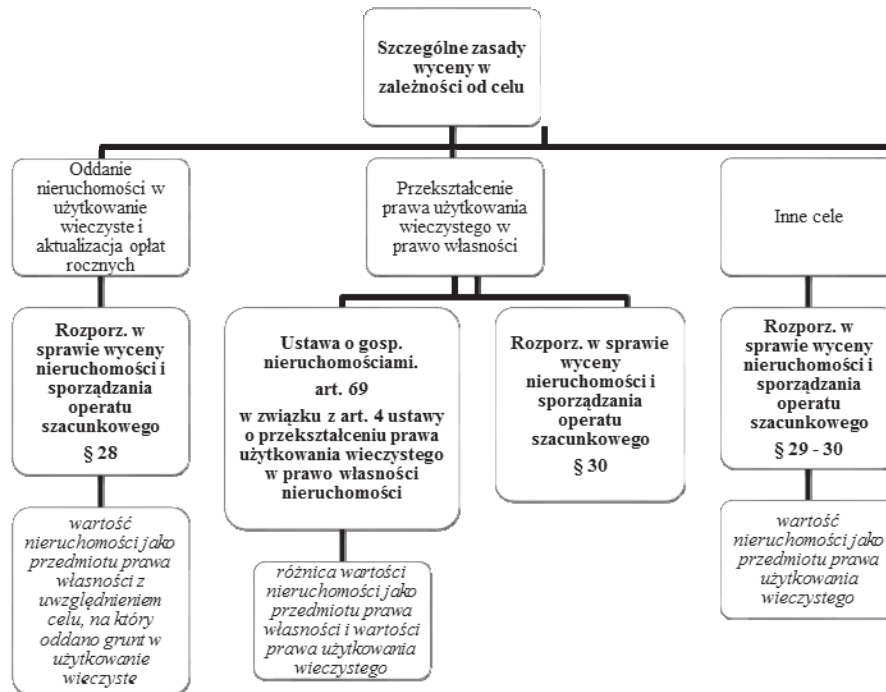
Szczególne zasady wyceny w zależności od celu

Oddanie nieruchomości w użytkowanie wieczyste i aktualizacja opłat rocznych

Rozporz. w sprawie wyceny nieruchomości i sporządzania operatu szacunkowego
§ 28

wartość nieruchomości jako przedmiotu prawa własności z uwzględnieniem celu, na który oddano grunt w użytkowanie wieczyste

Przekształcenie prawa użytkowania wieczystego w prawo własności

Ustawa o gosp. nieruchomościami.
art. 69
w związku z art. 4 ustawy o przekształceniu prawa użytkowania wieczystego w prawo własności nieruchomości

różnica wartości nieruchomości jako przedmiotu prawa własności i wartości prawa użytkowania wieczystego

Rozporz. w sprawie wyceny nieruchomości i sporządzania operatu szacunkowego
§ 30

Inne cele

Rozporz. w sprawie wyceny nieruchomości i sporządzania operatu szacunkowego
§ 29 - 30

wartość nieruchomości jako przedmiotu prawa użytkowania wieczystego